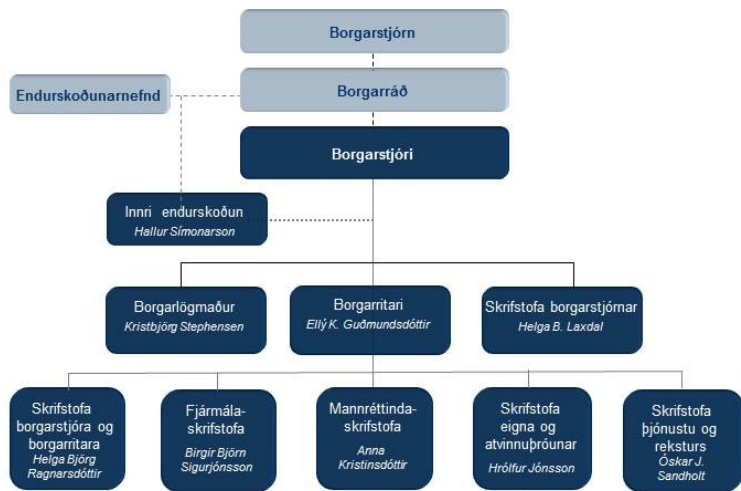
Borgarstjórn

Endurskoðunarnefnd

Borgarráð

Borgarstjóri

Innri endurskoðun
Hallur Símonarson

Borgarlögmaður
Kristbjörg Stephensen

Borgarritari
Ellý K. Guðmundsdóttir

Skrifstofa borgarstjórnar
Helga B. Laxdal

Skrifstofa borgarstjóra og borgarritara
Helga Björg Ragnarsdóttir

Fjármálaskrifstofa
Birgir Björn Sigurjónsson

Mannréttindaskrifstofa
Anna Kristinsdóttir

Skrifstofa eigna og atvinnuþróunar
Hrólfur Jónsson

Skrifstofa þjónustu og reksturs
Óskar J. Sandholt